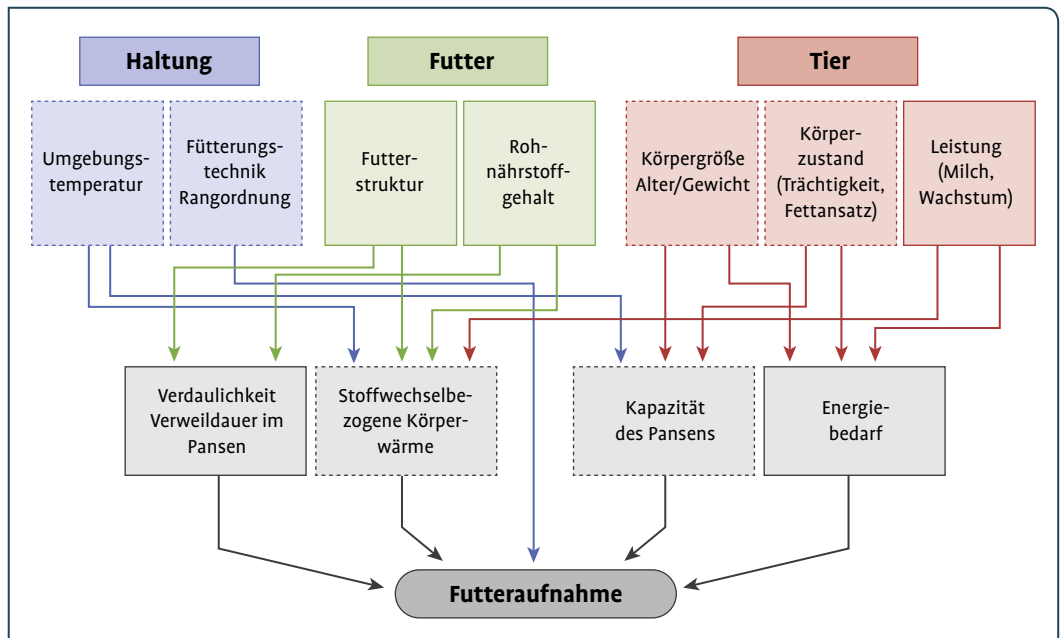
Haltung

Futter

Tier

Umgebungstemperatur

Fütterungstechnik Rangordnung

Futterstruktur

Rohnährstoffgehalt

Körpergröße Alter/Gewicht

Körperzustand (Trächtigkeit, Fettansatz)

Leistung (Milch, Wachstum)

Verdaulichkeit Verweildauer im Pansen

Stoffwechselbezogene Körperwärme

Kapazität des Pansens

Energiebedarf

Futteraufnahme